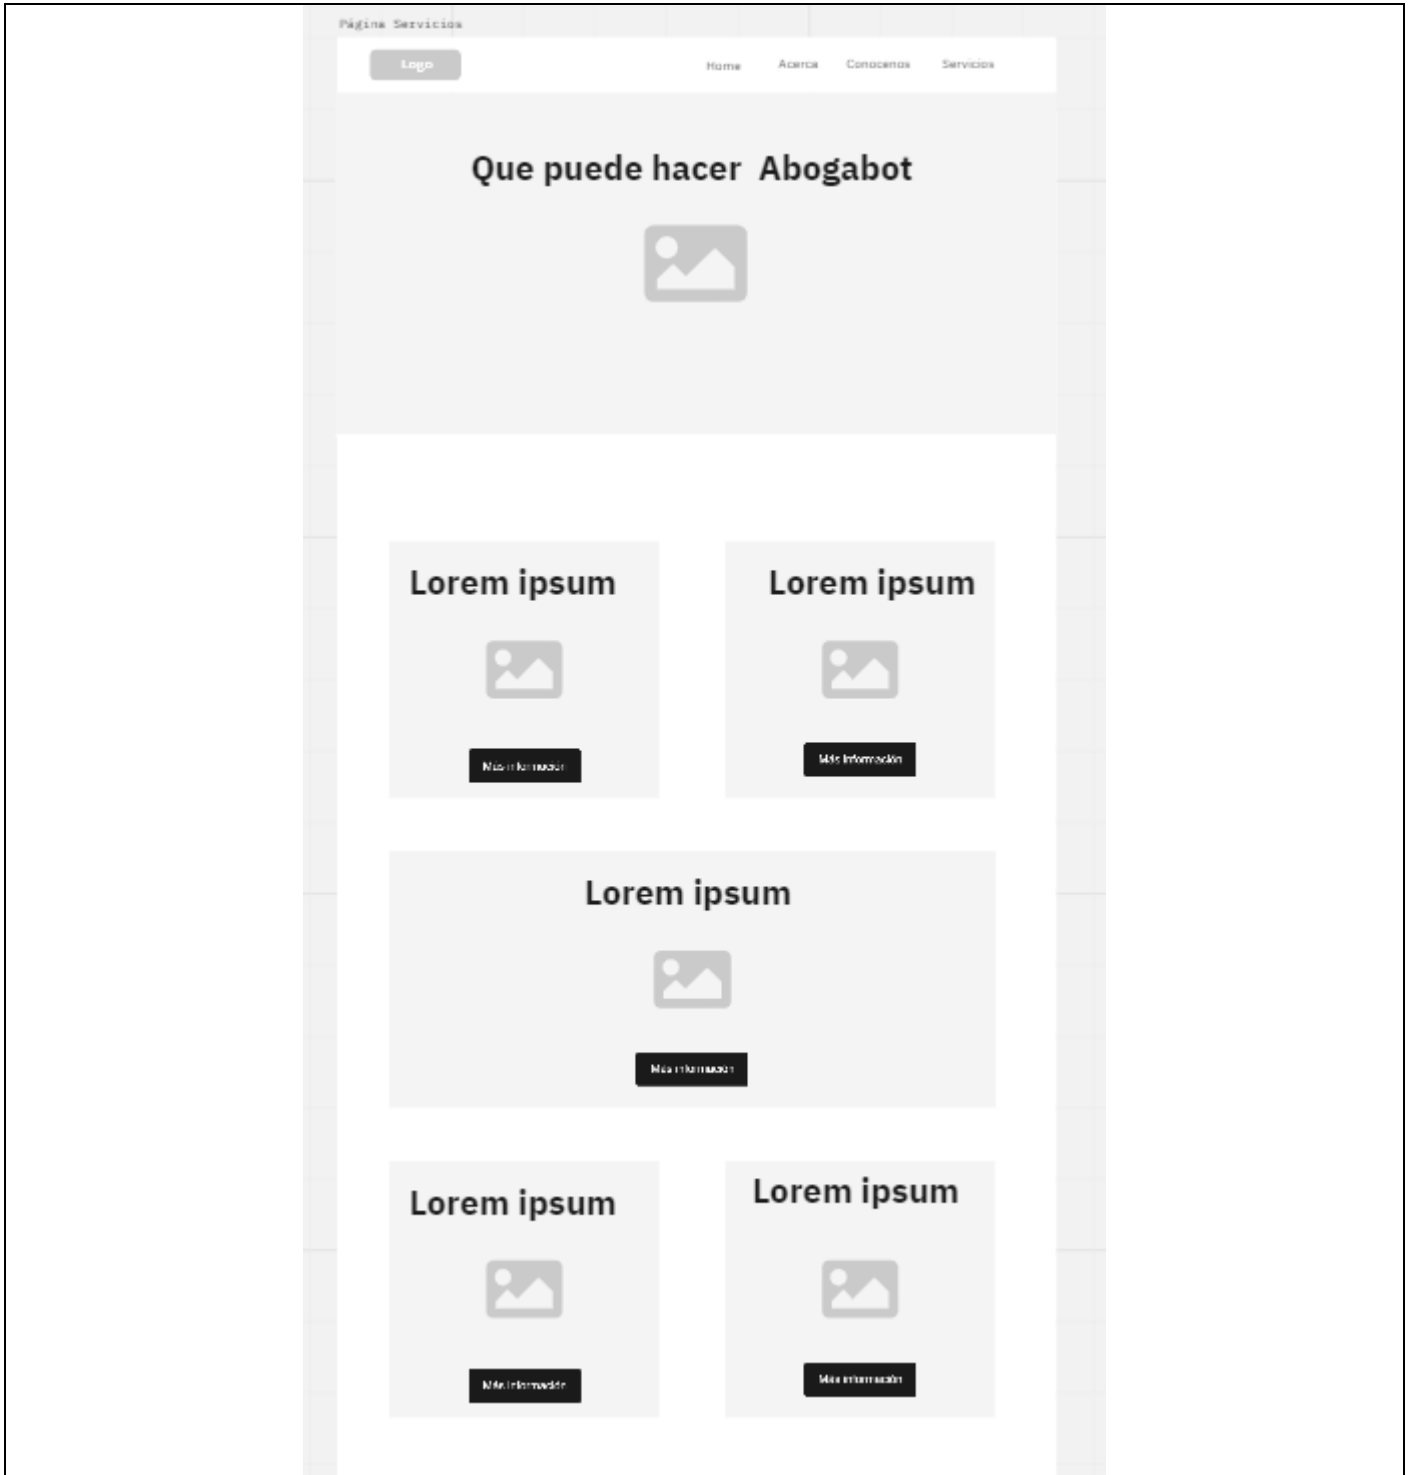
Página Servicios

Logo

Home Acerca Conocenos Servicios

Que puede hacer Abogabot

Lorem ipsum

Más información

Lorem ipsum

Más información

Lorem ipsum

Más información

Lorem ipsum

Más información

Lorem ipsum

Más información